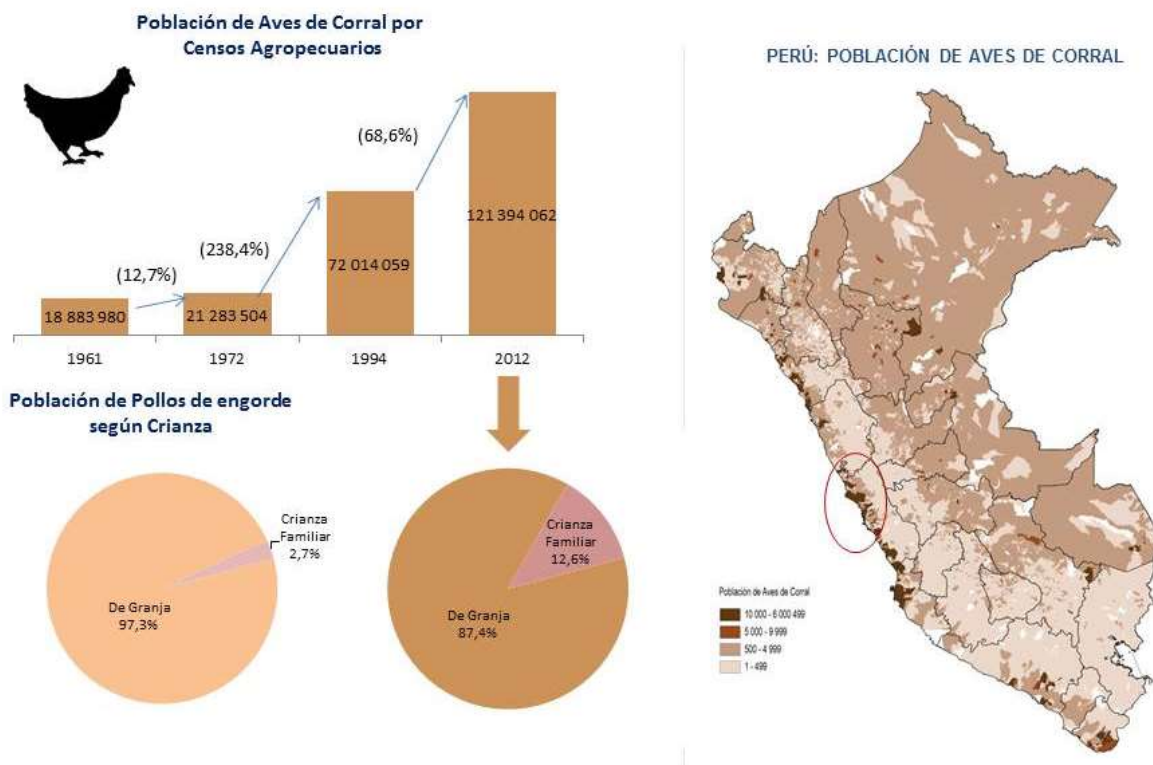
Población de Aves de Corral por Censos Agropecuarios

(12,7%)

(238,4%)

(68,6%)

18 883 980

21 283 504

72 014 059

121 394 062

1961

1972

1994

2012

Población de Pollos de engorde según Crianza

Crianza Familiar 2,7%

De Granja 97,3%

Crianza Familiar 12,6%

De Granja 87,4%

PERÚ: POBLACIÓN DE AVES DE CORRAL

Población de Aves de Corral

10 000 - 6 000 499

5 000 - 9 999

500 - 4 999

1 - 499